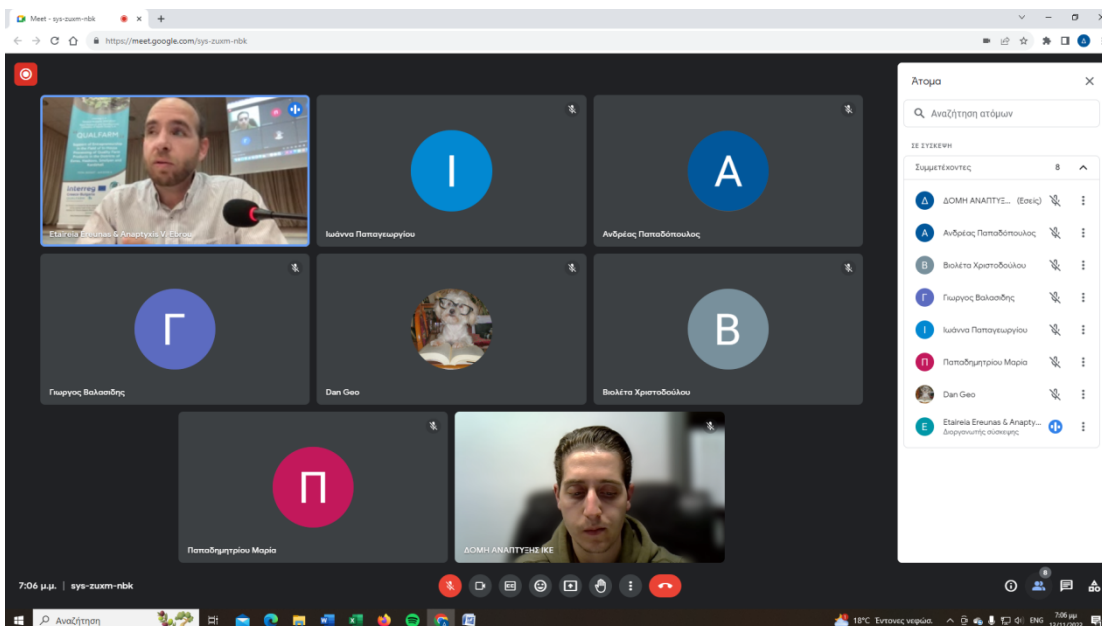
Meet - sys-zuxm-nbk
https://meet.google.com/sys-zuxm-nbk

QUALFARM
Interreg

Etaireia Ereunas & Anaptyxis Viewcod
Ιωάννα Παπαγεωργίου
Ανδρέας Παπαδόπουλος
I
A
Γ
B
Π
Γιωργος Βαλασιδης
Dan Geo
Βιολέτα Χριστοδούλου
Παπαδημητρίου Μαρία
ΔΟΜΗ ΑΝΑΠΤΥΞΗΣ ΙΚΕ

Άτομα
Αναζήτηση ατόμων
ΣΕ ΣΥΣΚΕΨΗ
Συμμετέχοντες 8
ΔΟΜΗ ΑΝΑΠΤΥΞ... (Εσείς)
Ανδρέας Παπαδόπουλος
Βιολέτα Χριστοδούλου
Γιωργος Βαλασιδης
Ιωάννα Παπαγεωργίου
Παπαδημητρίου Μαρία
Dan Geo
Etaireia Ereunas & Anapty...
Διοργανωτής σύσκεψης

7:06 μ.μ. | sys-zuxm-nbk
8

Αναζήτηση
18°C Έντονες νεφώσ.
ENG
7:06 μμ
12/11/2022